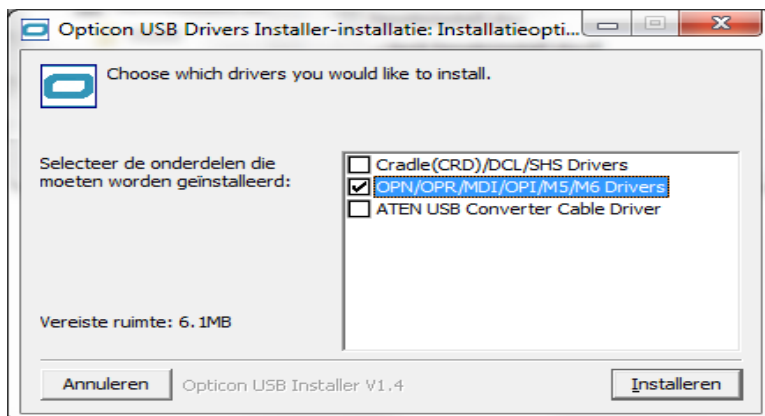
Opticon USB Drivers Installer-installatie: Installatieopti...

Choose which drivers you would like to install.

Selecteer de onderdelen die moeten worden geïnstalleerd:

Cradle(CRD)/DCL/SHS Drivers
OPN/OPR/MDI/OPI/M5/M6 Drivers
ATEN USB Converter Cable Driver

Vereiste ruimte: 6.1MB

Annuleren

Opticon USB Installer V1.4

Installeren